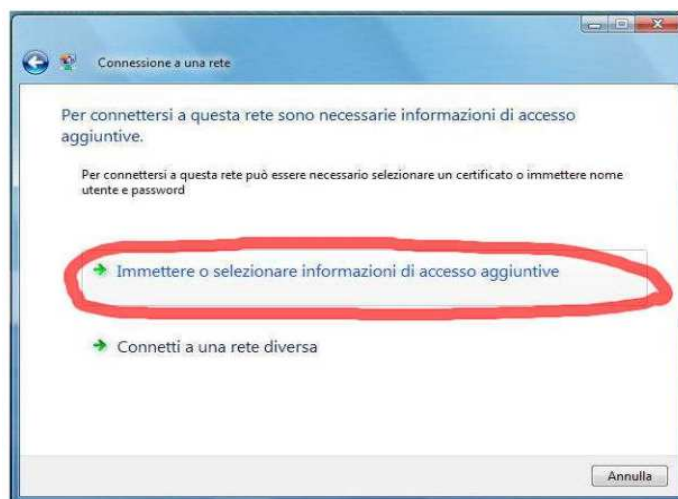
Connessione a una rete

Per connettersi a questa rete sono necessarie informazioni di accesso aggiuntive.

Per connettersi a questa rete può essere necessario selezionare un certificato o immettere nome utente e password

Immettere o selezionare informazioni di accesso aggiuntive

Connetti a una rete diversa

Annulla